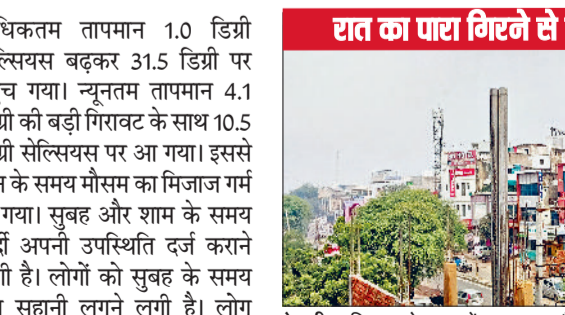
धिकतम तापमान 1.0 डिग्री ल्सियस बढ़कर 31.5 डिग्री पर च गया। न्यूनतम तापमान 4.1 ग्री की बड़ी गिरावट के साथ 10.5 ग्री सेल्सियस पर आ गया। इससे न के समय मौसम का मिजाज गर्म गया। सुबह और शाम के समय र्दी अपनी उपस्थिति दर्ज कराने गी है। लोगों को सुबह के समय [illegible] सुहानी लगने लगी है। लोग

रात का पारा गिरने से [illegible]